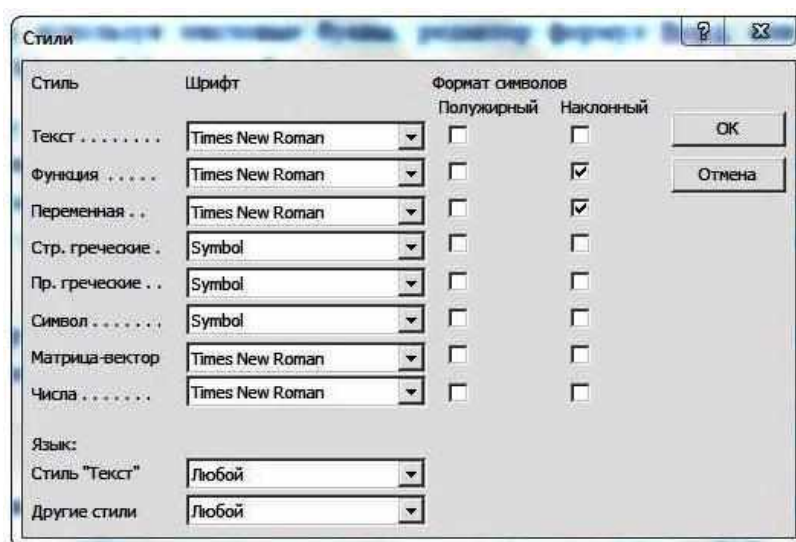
Стили

?

Стиль | Шрифт | Формат символов

Полужирный | Наклонный

| Стиль | Шрифт | Полужирный | Наклонный |
|---|---|---|---|
| Текст ........ | Times New Roman | ☐ | ☐ |
| Функция ..... | Times New Roman | ☐ | ☑ |
| Переменная .. | Times New Roman | ☐ | ☑ |
| Стр. греческие . | Symbol | ☐ | ☐ |
| Пр. греческие .. | Symbol | ☐ | ☐ |
| Символ ....... | Symbol | ☐ | ☐ |
| Матрица-вектор | Times New Roman | ☐ | ☐ |
| Числа ....... | Times New Roman | ☐ | ☐ |

OK

Отмена

Язык:

Стиль "Текст" | Любой

Другие стили | Любой